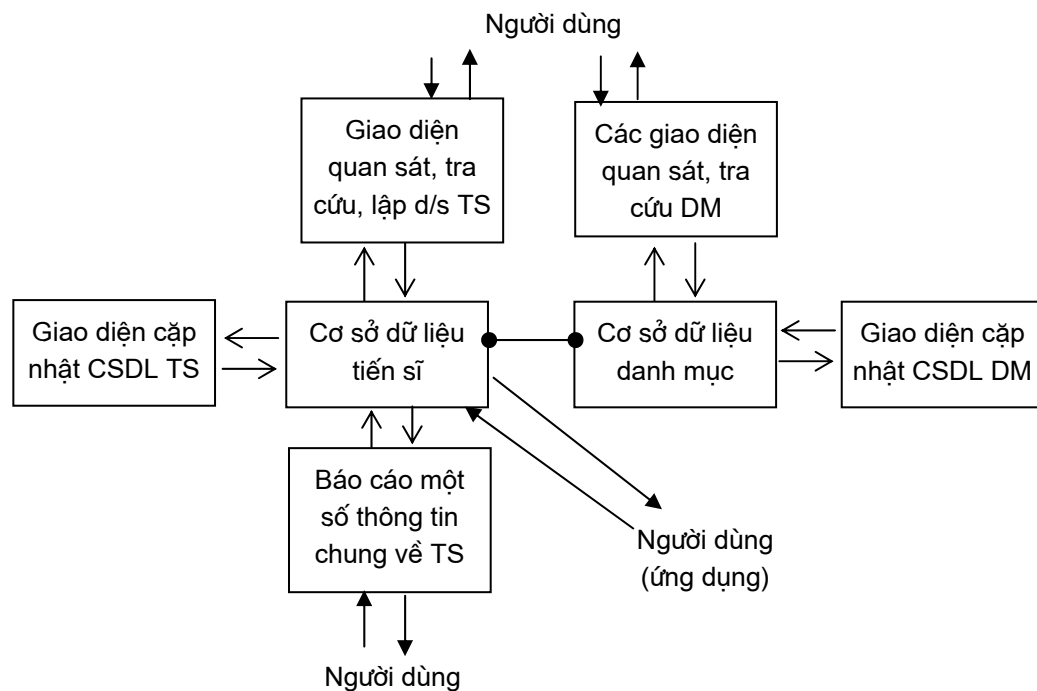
Người dùng

Giao diện quan sát, tra cứu, lập d/s TS

Các giao diện quan sát, tra cứu DM

Giao diện cặp nhật CSDL TS

Cơ sở dữ liệu tiến sĩ

Cơ sở dữ liệu danh mục

Giao diện cặp nhật CSDL DM

Báo cáo một số thông tin chung về TS

Người dùng (ứng dụng)

Người dùng